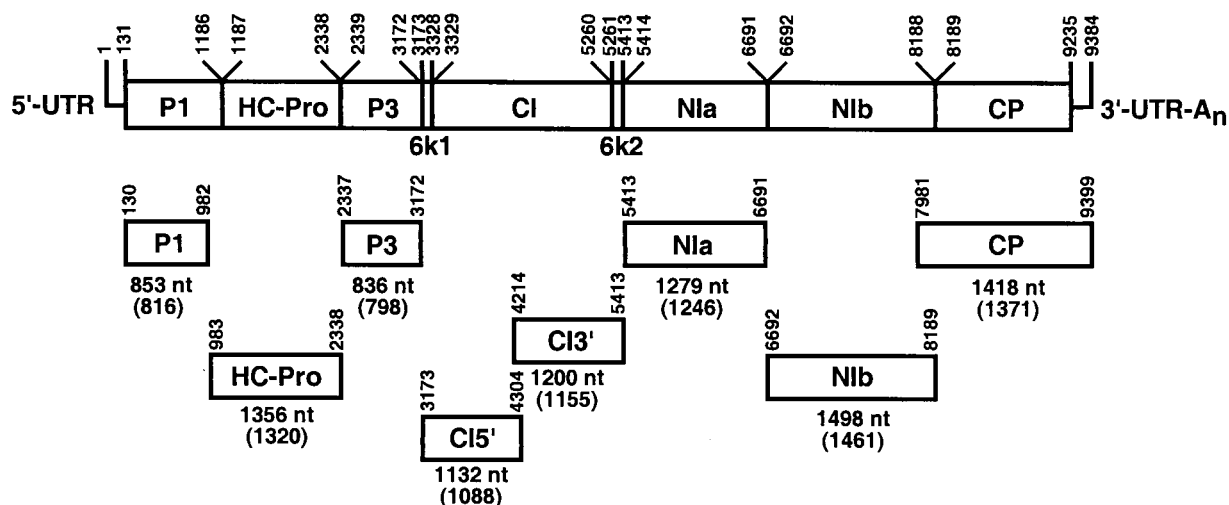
1 131 1186 1187 2338 2339 3172 3173 3328 3329 5260 5261 5413 5414 6691 6692 8188 8189 9235 9384

5'-UTR P1 HC-Pro P3 CI NIa NIb CP 3'-UTR-A$_n$

6k1 6k2

130 982
P1
853 nt
(816)

2337 3172
P3
836 nt
(798)

5413 6691
NIa
1279 nt
(1246)

7981 9399
CP
1418 nt
(1371)

983 2338
HC-Pro
1356 nt
(1320)

4214 5413
CI3'
1200 nt
(1155)

3173 4304
CI5'
1132 nt
(1088)

6692 8189
NIb
1498 nt
(1461)